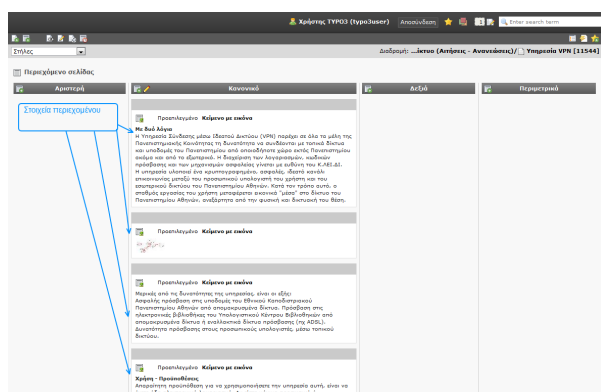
Χρήστης TYPO3 (typo3user) Αποσύνδεση Enter search term

Στήλες

Διαδρομή: ...ικτυο (Αιτήσεις - Ανανεώσεις)/ Υπηρεσία VPN [11544]

Περιεχόμενο σελίδας

Αριστερά

Κανονικό

Δεξιά

Περιθωριακό

Στοιχεία περιεχομένου

Προεπιλεγμένο Κείμενο με εικόνα

Με δυό λόγια

Η Υπηρεσία Σύνδεσης μέσω Ιδεατού Δικτύου (VPN) παρέχει σε όλα τα μέλη της Πανεπιστημιακής Κοινότητας τη δυνατότητα να συνδέονται με τοπικό δίκτυο και υποδομές του Πανεπιστημίου από οποιαδήποτε χώρο εκτός Πανεπιστημίου ακόμα και από το εξωτερικό. Η διαχείριση των λογαριασμών, κωδικών πρόσβασης και των μηχανισμών ασφαλείας γίνεται με ευθύνη του Κ.ΛΕΙ.Δ. Η υπηρεσία υλοποιεί ένα κρυπτογραφημένο, ασφαλές, ιδεατό κανάλι επικοινωνίας μεταξύ του προσωπικού υπολογιστή του χρήστη και του εσωτερικού δικτύου του Πανεπιστημίου Αθηνών. Κατά τον τρόπο αυτό, ο σταθμός εργασίας του χρήστη μεταφέρεται εικονικά "μέσα" στο δίκτυο του Πανεπιστημίου Αθηνών, ανεξάρτητα από την φυσική και δικτυακή του θέση.

Προεπιλεγμένο Κείμενο με εικόνα

Προεπιλεγμένο Κείμενο με εικόνα

Μερικές από τις δυνατότητες της υπηρεσίας, είναι οι εξής: Ασφαλής πρόσβαση στις υπηρεσίες του Εθνικού Καποδιστριακού Πανεπιστημίου Αθηνών από απομακρυσμένα δίκτυα. Πρόσβαση στις ηλεκτρονικές βιβλιοθήκες του Υπολογιστικού Κέντρου Βιβλιοθηκών από απομακρυσμένα δίκτυα ή εναλλακτικό δίκτυο πρόσβασης (πχ ADSL). Δυνατότητα πρόσβασης στους προσωπικούς υπολογιστές, μέσω τοπικού δικτύου.

Προεπιλεγμένο Κείμενο με εικόνα

Χρήση - Προϋποθέσεις

Απαραίτητη προϋπόθεση για να χρησιμοποιήσετε την υπηρεσία αυτή, είναι να